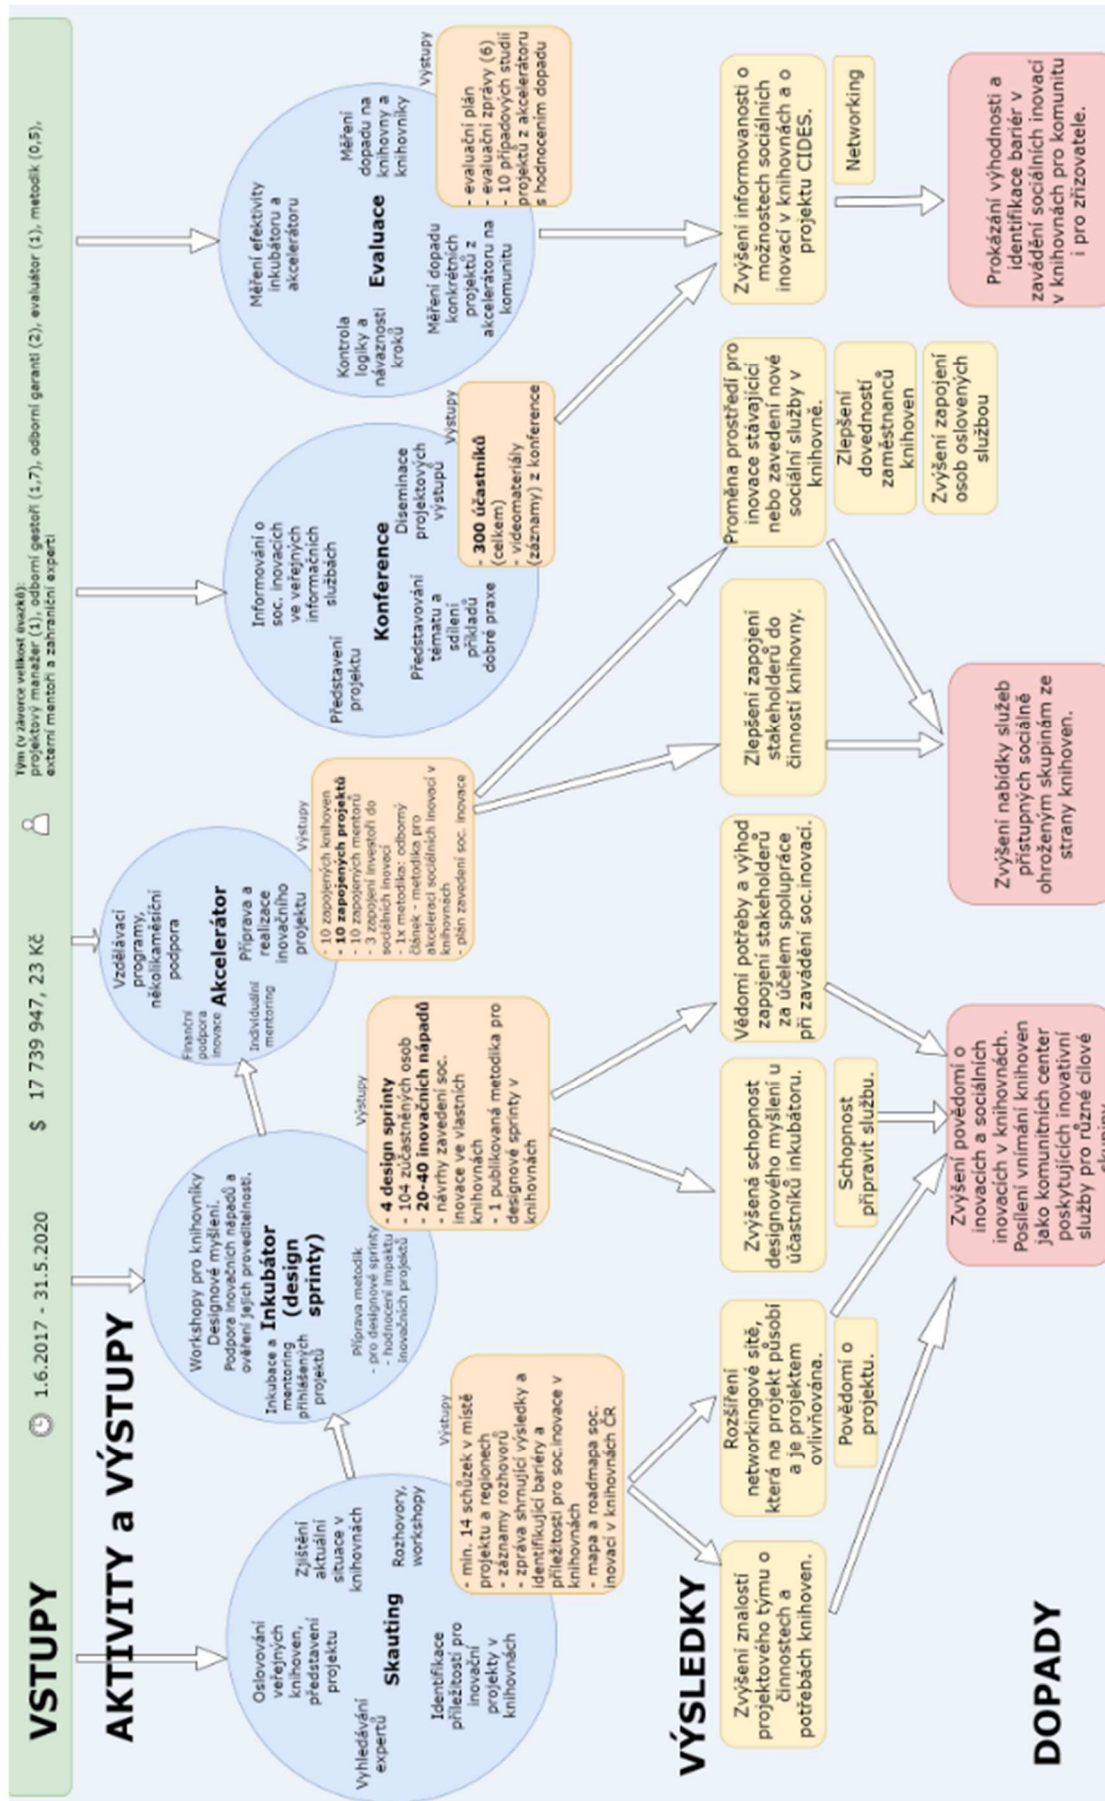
VSTUPY

1.6.2017 - 31.5.2020

$ 17 739 947, 23 Kč

Tým (v závorce velikost úvazků): projektový manažer (1), odborní gestoři (1,7), odborní garanti (2), evaluátor (1), metodik (0,5), externí mentoři a zahraniční experti

AKTIVITY a VÝSTUPY

Skauting
Oslovování veřejných knihoven, představení projektu
Zjištění aktuální situace v knihovnách
Vyhledávání expertů
Rozhovory, workshopy
Identifikace příležitostí pro inovační projekty v knihovnách

Výstupy
- min. 14 schůzek v místě projektu a regionech
- záznamy rozhovorů
- zpráva shrnující výsledky a identifikující bariéry a příležitosti pro soc.inovace v knihovnách
- mapa a roadmapa soc. inovací v knihovnách ČR

Inkubátor (design sprinty)
Workshopy pro knihovníky
Designové myšlení.
Podpora inovačních nápadů a ověření jejich proveditelnosti.
Inkubace a mentoring přihlášených projektů
Příprava metodik
- pro designové sprinty
- hodnocení impaktu inovačních projektů

Výstupy
- 4 design sprinty
- 104 zúčastněných osob
- 20-40 inovačních nápadů
- návrhy zavedení soc. inovace ve vlastních knihovnách
- 1 publikovaná metodika pro designové sprinty v knihovnách

Akcelerátor
Vzdělávací programy, několikaměsíční podpora
Finanční podpora inovace
Individuální mentoring
Příprava a realizace inovačního projektu

Výstupy
- 10 zapojených knihoven
- 10 zapojených projektů
- 3 zapojení mentorů
- 3 zapojení investoři do sociálních inovací
- 1x metodika: odborný článek - metodika pro akceleraci sociálních inovací v knihovnách
- plán zavedení soc. inovace

Konference
Informování o soc. inovacích ve veřejných informačních službách
Představení projektu
Diseminace projektových výstupů
Představování tématu a sdílení příkladů dobré praxe

Výstupy
- 300 účastníků (celkem)
- videomateriály (záznamy) z konference

Evaluace
Měření efektivity inkubátoru a akcelerátoru
Měření dopadu na knihovny a knihovníky
Kontrola logiky a návaznosti kroků
Měření dopadu konkrétních projektů z akcelerátoru na komunitu

Výstupy
- evaluační plán
- evaluační zprávy (6)
- 10 případových studií projektů z akcelerátoru s hodnocením dopadu

VÝSLEDKY

Zvýšení znalostí projektového týmu o činnostech a potřebách knihoven.

Rozšíření networkingové sítě, která na projekt působí a je projektem ovlivňována.

Povědomí o projektu.

Zvýšená schopnost designového myšlení u účastníků inkubátoru.

Schopnost připravit službu.

Vědomí potřeby a výhod zapojení stakeholderů za účelem spolupráce při zavádění soc.inovací.

Zlepšení zapojení stakeholderů do činností knihovny.

Proměna prostředí pro inovace stávající nebo zavedení nové sociální služby v knihovně.

Zlepšení dovedností zaměstnanců knihoven

Zvýšení zapojení osob oslovených službou

Zvýšení informovanosti o možnostech sociálních inovací v knihovnách a o projektu CIDES.

Networking

DOPADY

Zvýšení povědomí o inovacích a sociálních inovacích v knihovnách. Posílení vnímání knihoven jako komunitních center poskytujících inovativní služby pro různé cílové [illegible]

Zvýšení nabídky služeb přístupných sociálně ohroženým skupinám ze strany knihoven.

Prokázání výhodnosti a identifikace bariér v zavádění sociálních inovací v knihovnách pro komunitu i pro zřizovatele.